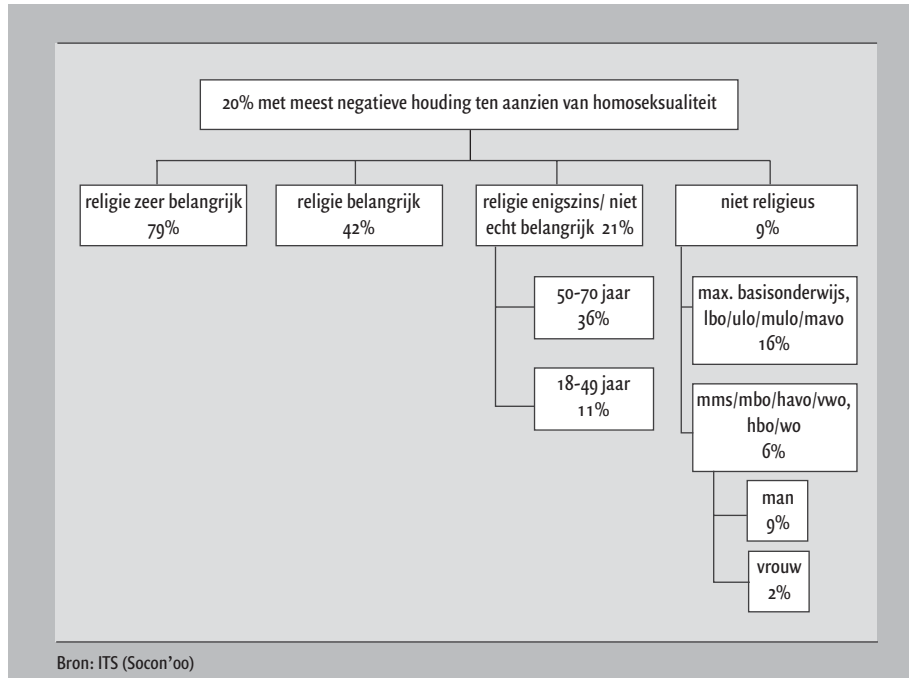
20% met meest negatieve houding ten aanzien van homoseksualiteit

religie zeer belangrijk
79%

religie belangrijk
42%

religie enigszins/ niet echt belangrijk 21%

niet religieus
9%

50-70 jaar
36%

18-49 jaar
11%

max. basisonderwijs, lbo/ulo/mulo/mavo
16%

mms/mbo/havo/vwo, hbo/wo
6%

man
9%

vrouw
2%

Bron: ITS (Socon'00)